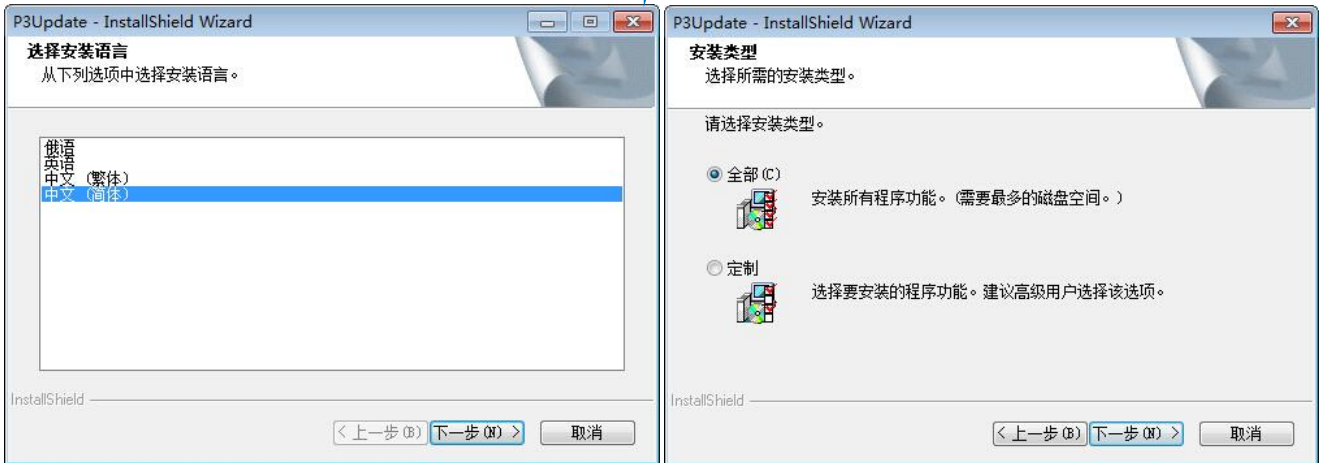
P3Update - InstallShield Wizard

选择安装语言
从下列选项中选择安装语言。

俄语
英语
中文（繁体）
中文（简体）

InstallShield

< 上一步(B) 下一步(N) > 取消

P3Update - InstallShield Wizard

安装类型
选择所需的安装类型。

请选择安装类型。

全部(C)
安装所有程序功能。（需要最多的磁盘空间。）

定制
选择要安装的程序功能。建议高级用户选择该选项。

InstallShield

< 上一步(B) 下一步(N) > 取消